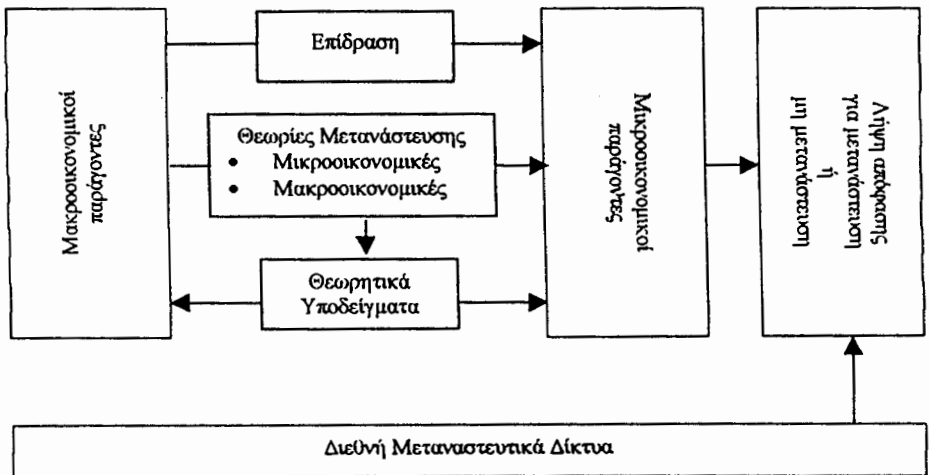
Μακροοικονομικοί παράγοντες

Επίδραση

Θεωρίες Μετανάστευσης
• Μικροοικονομικές
• Μακροοικονομικές

Θεωρητικά Υποδείγματα

Μικροοικονομικοί παράγοντες

Λήψη απόφασης για μετανάστευση ή παλιννόστηση

Διεθνή Μεταναστευτικά Δίκτυα